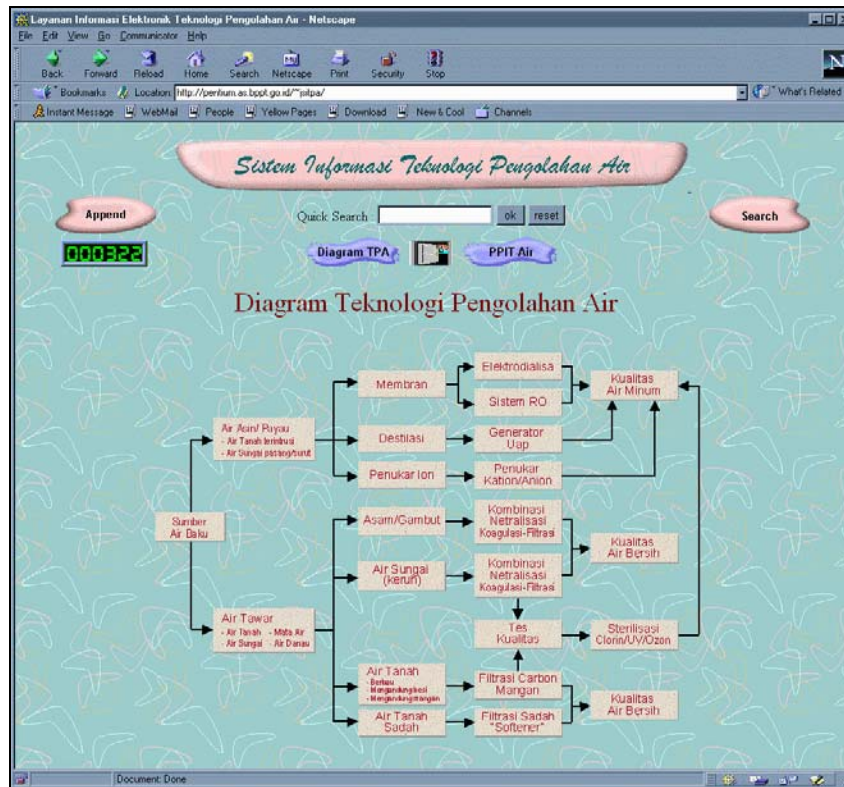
Layanan Informasi Elektronik Teknologi Pengolahan Air - Netscape

File Edit View Go Communicator Help

Back Forward Reload Home Search Netscape Print Security Stop

Bookmarks Location: http://pentium.as.bppt.go.id/~pitpa/

What's Related

Instant Message WebMail People Yellow Pages Download New & Cool Channels

Sistem Informasi Teknologi Pengolahan Air

Append

Quick Search ok reset

Search

000322

Diagram TPA

PPIT Air

Diagram Teknologi Pengolahan Air

Membran

Elektrodialisa

Sistem RO

Kualitas Air Minum

Air Asin/ Payau
- Air Tanah terintrusi
- Air Sungai pasang/surut

Destilasi

Generator Uap

Penukar Ion

Penukar Kation/Anion

Sumber Air Baku

Asam/Gambut

Kombinasi Netralisasi Koagulasi-Filtrasi

Kualitas Air Bersih

Air Sungai (keruh)

Kombinasi Netralisasi Koagulasi-Filtrasi

Air Tawar
- Air Tanah - Mata Air
- Air Sungai - Air Danau

Tes Kualitas

Sterilisasi Clorin/UV/Ozon

Air Tanah
- Berbau
- Mengandung besi
- Mengandung mangan

Filtrasi Carbon Mangan

Kualitas Air Bersih

Air Tanah Sadah

Filtrasi Sadah "Softener"

Document: Done